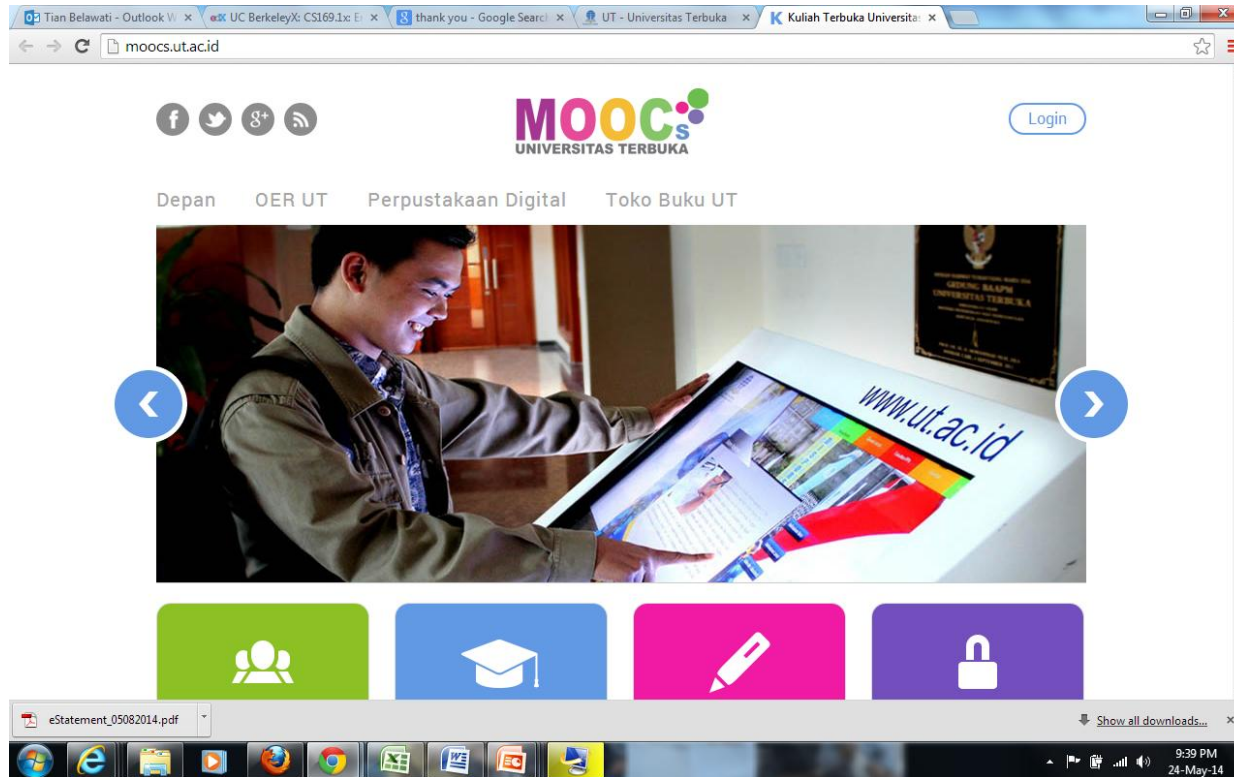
Tian Belawati - Outlook W ×
UC BerkeleyX: CS169.1x: E ×
thank you - Google Search ×
UT - Universitas Terbuka ×
Kuliah Terbuka Universita ×

moocs.ut.ac.id

MOOCs
UNIVERSITAS TERBUKA

Login

Depan OER UT Perpustakaan Digital Toko Buku UT

GEDUNG BAAPM
UNIVERSITAS TERBUKA

www.ut.ac.id

eStatement_05082014.pdf

Show all downloads...

9:39 PM
24-May-14